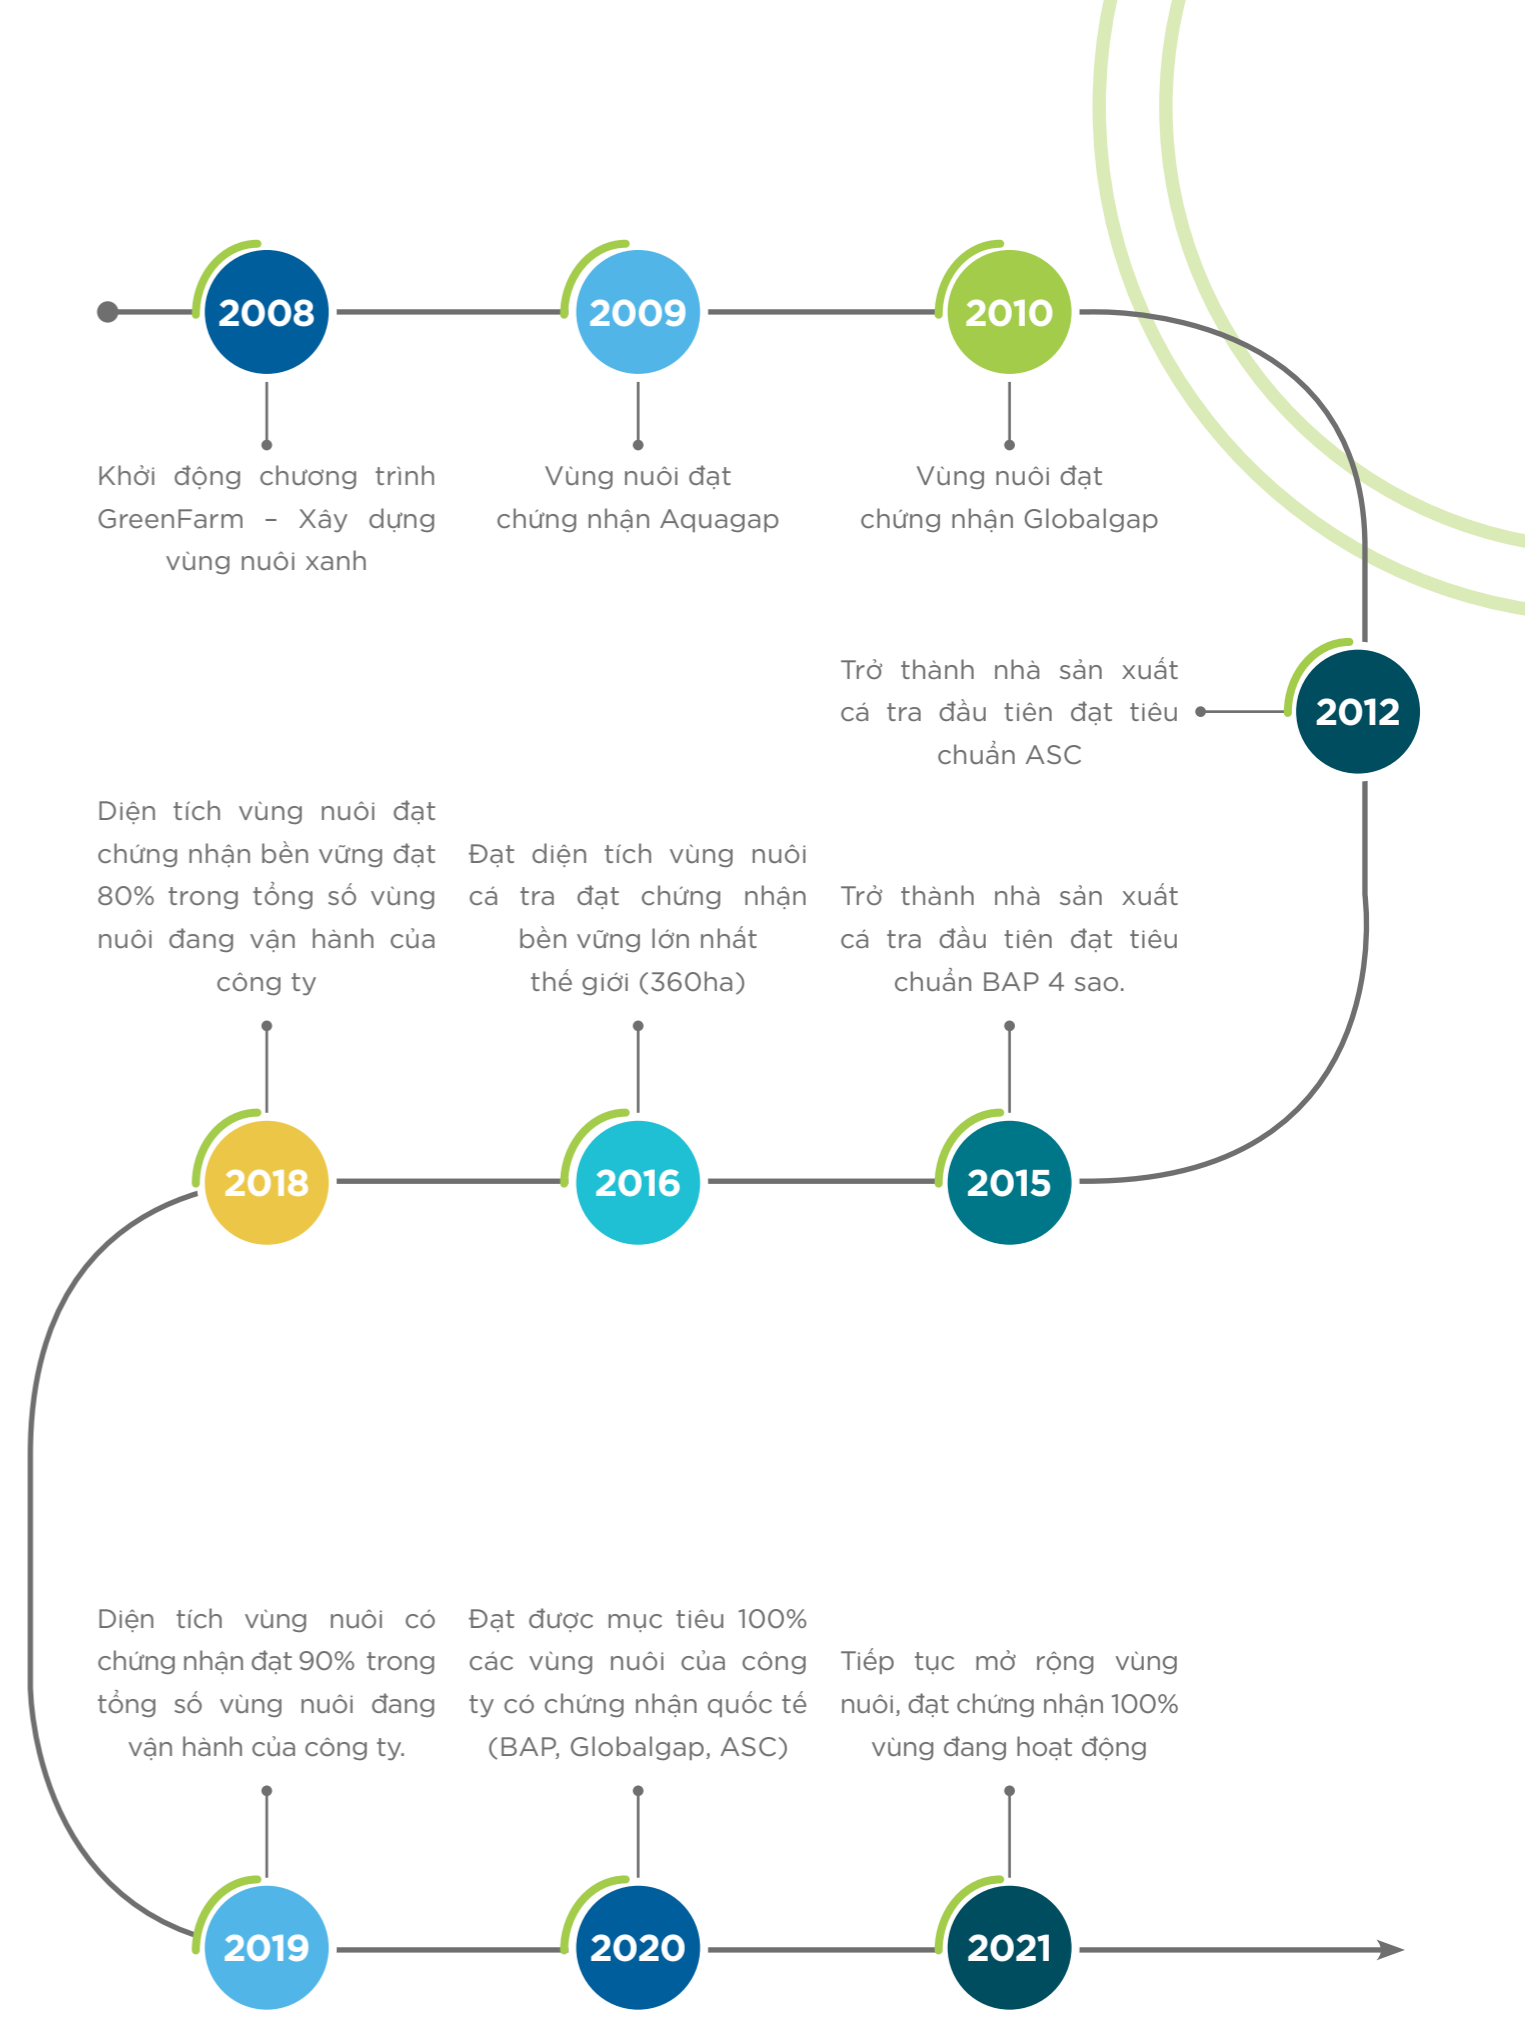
2008

Khởi động chương trình GreenFarm – Xây dựng vùng nuôi xanh

2009

Vùng nuôi đạt chứng nhận Aquagap

2010

Vùng nuôi đạt chứng nhận Globalgap

Trở thành nhà sản xuất cá tra đầu tiên đạt tiêu chuẩn ASC

2012

Diện tích vùng nuôi đạt chứng nhận bền vững đạt 80% trong tổng số vùng nuôi đang vận hành của công ty

Đạt diện tích vùng nuôi cá tra đạt chứng nhận bền vững lớn nhất thế giới (360ha)

Trở thành nhà sản xuất cá tra đầu tiên đạt tiêu chuẩn BAP 4 sao.

2018

2016

2015

Diện tích vùng nuôi có chứng nhận đạt 90% trong tổng số vùng nuôi đang vận hành của công ty.

Đạt được mục tiêu 100% các vùng nuôi của công ty có chứng nhận quốc tế (BAP, Globalgap, ASC)

Tiếp tục mở rộng vùng nuôi, đạt chứng nhận 100% vùng đang hoạt động

2019

2020

2021